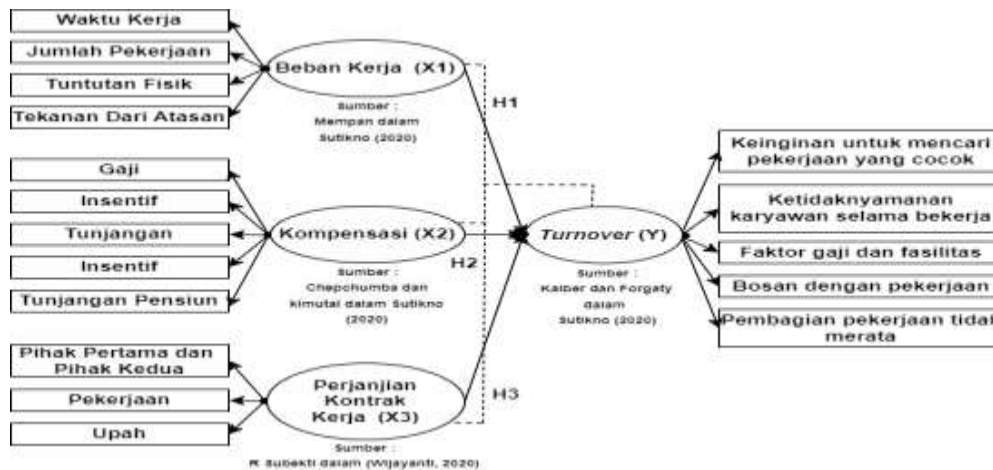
Waktu Kerja

Jumlah Pekerjaan

Tuntutan Fisik

Tekanan Dari Atasan

Beban Kerja (X1)

Sumber : Mempan dalam Sutikno (2020)

H1

Gaji

Insentif

Tunjangan

Insentif

Tunjangan Pensiun

Kompensasi (X2)

Sumber : Chepchumba dan kimutai dalam Sutikno (2020)

H2

Pihak Pertama dan Pihak Kedua

Pekerjaan

Upah

Perjanjian Kontrak Kerja (X3)

Sumber : R Subekti dalam (Wijayanti, 2020)

H3

Turnover (Y)

Sumber : Kaiber dan Forgaty dalam Sutikno (2020)

Keinginan untuk mencari pekerjaan yang cocok

Ketidaknyamanan karyawan selama bekerja

Faktor gaji dan fasilitas

Bosan dengan pekerjaan

Pembagian pekerjaan tidak merata